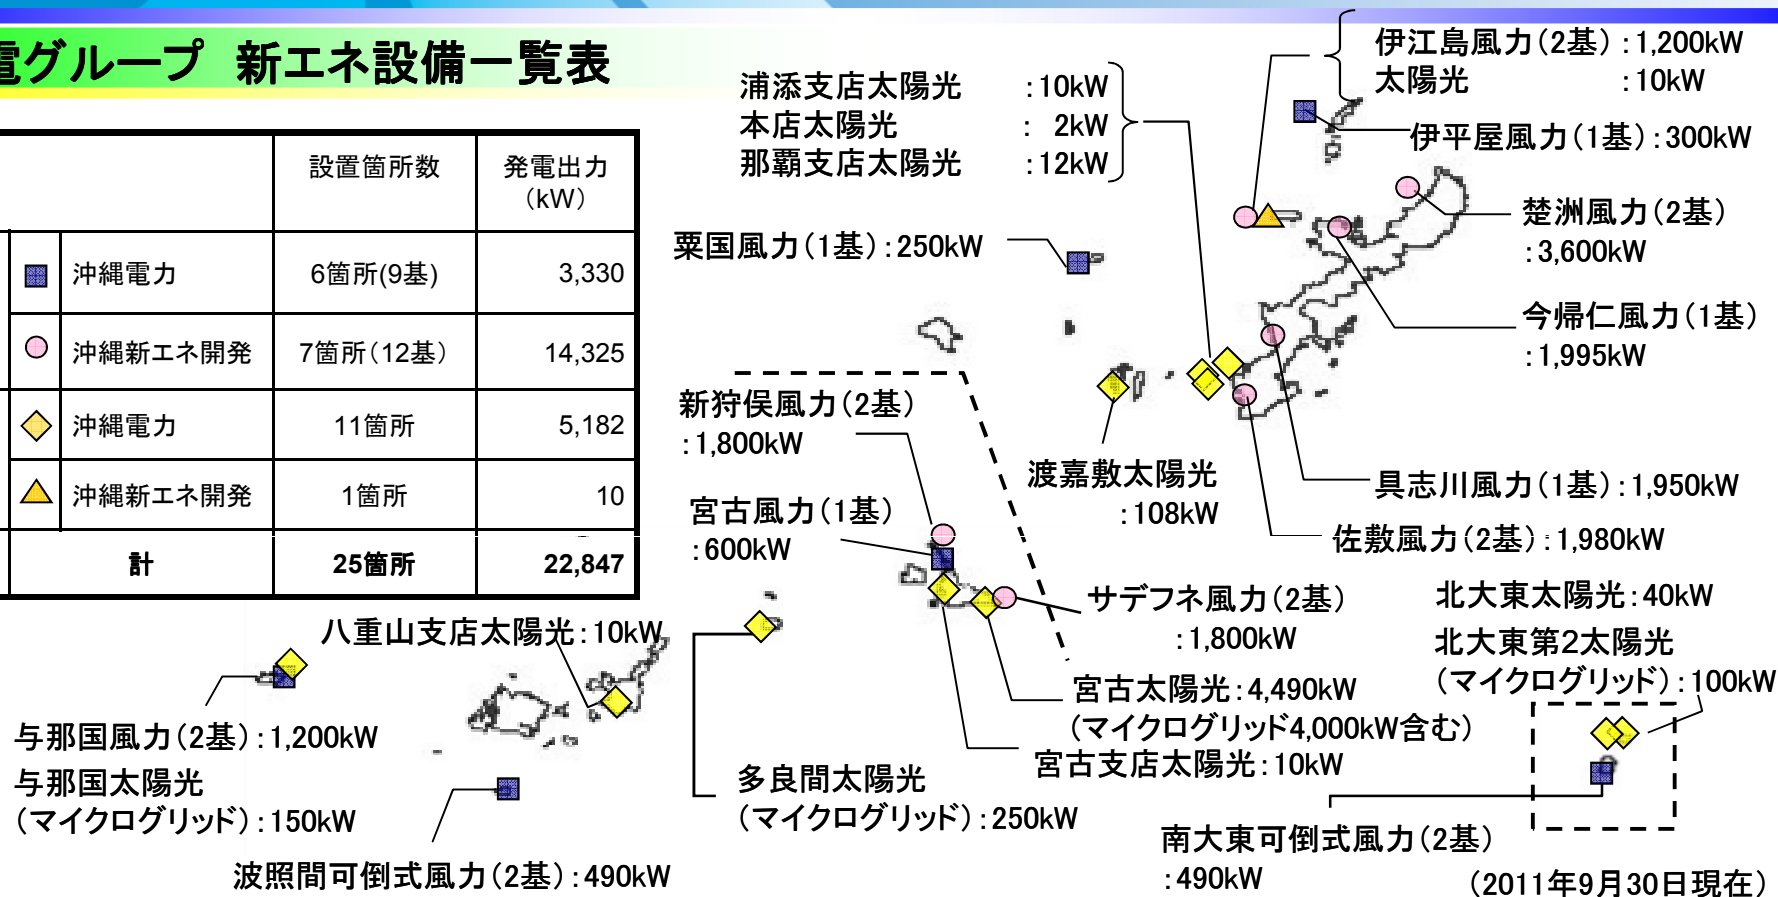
電グループ　新エネ設備一覧表

| | | 設置箇所数 | 発電出力（kW） |
|---|---|---|---|
| | 沖縄電力 | 6箇所(9基) | 3,330 |
| | 沖縄新エネ開発 | 7箇所（12基） | 14,325 |
| | 沖縄電力 | 11箇所 | 5,182 |
| | 沖縄新エネ開発 | 1箇所 | 10 |
| 計 | | 25箇所 | 22,847 |

浦添支店太陽光　：10kW
本店太陽光　：　2kW
那覇支店太陽光　：12kW

伊江島風力（2基）：1,200kW
太陽光　：10kW

伊平屋風力（1基）：300kW

楚洲風力（2基）
：3,600kW

粟国風力（1基）：250kW

今帰仁風力（1基）
：1,995kW

新狩俣風力（2基）
：1,800kW

渡嘉敷太陽光
：108kW

具志川風力（1基）：1,950kW

宮古風力（1基）
：600kW

佐敷風力（2基）：1,980kW

サデフネ風力（2基）
：1,800kW

北大東太陽光：40kW
北大東第2太陽光
（マイクログリッド）：100kW

八重山支店太陽光：10kW

宮古太陽光：4,490kW
（マイクログリッド4,000kW含む）

与那国風力（2基）：1,200kW
与那国太陽光
（マイクログリッド）：150kW

宮古支店太陽光：10kW

多良間太陽光
（マイクログリッド）：250kW

南大東可倒式風力（2基）
：490kW

波照間可倒式風力（2基）：490kW

（2011年9月30日現在）